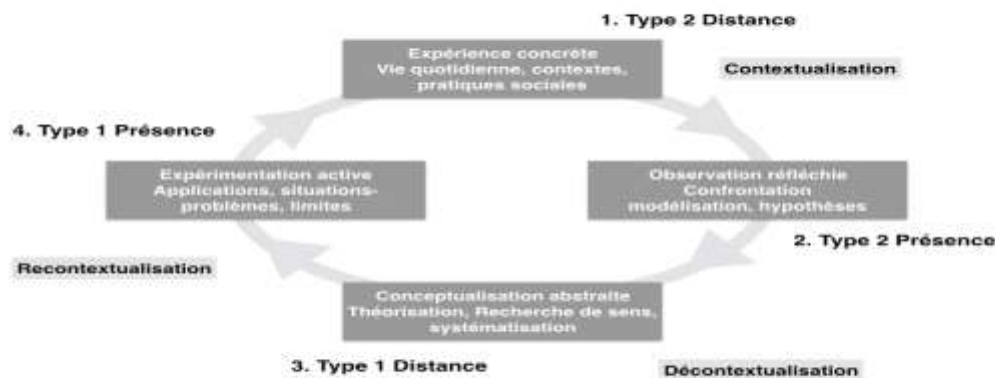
1. Type 2 Distance

Expérience concrète
Vie quotidienne, contextes, pratiques sociales

Contextualisation

4. Type 1 Présence

Expérimentation active
Applications, situations-problèmes, limites

Observation réfléchie
Confrontation
modélisation, hypothèses

2. Type 2 Présence

Recontextualisation

Conceptualisation abstraite
Théorisation, Recherche de sens, systématisation

3. Type 1 Distance

Décontextualisation